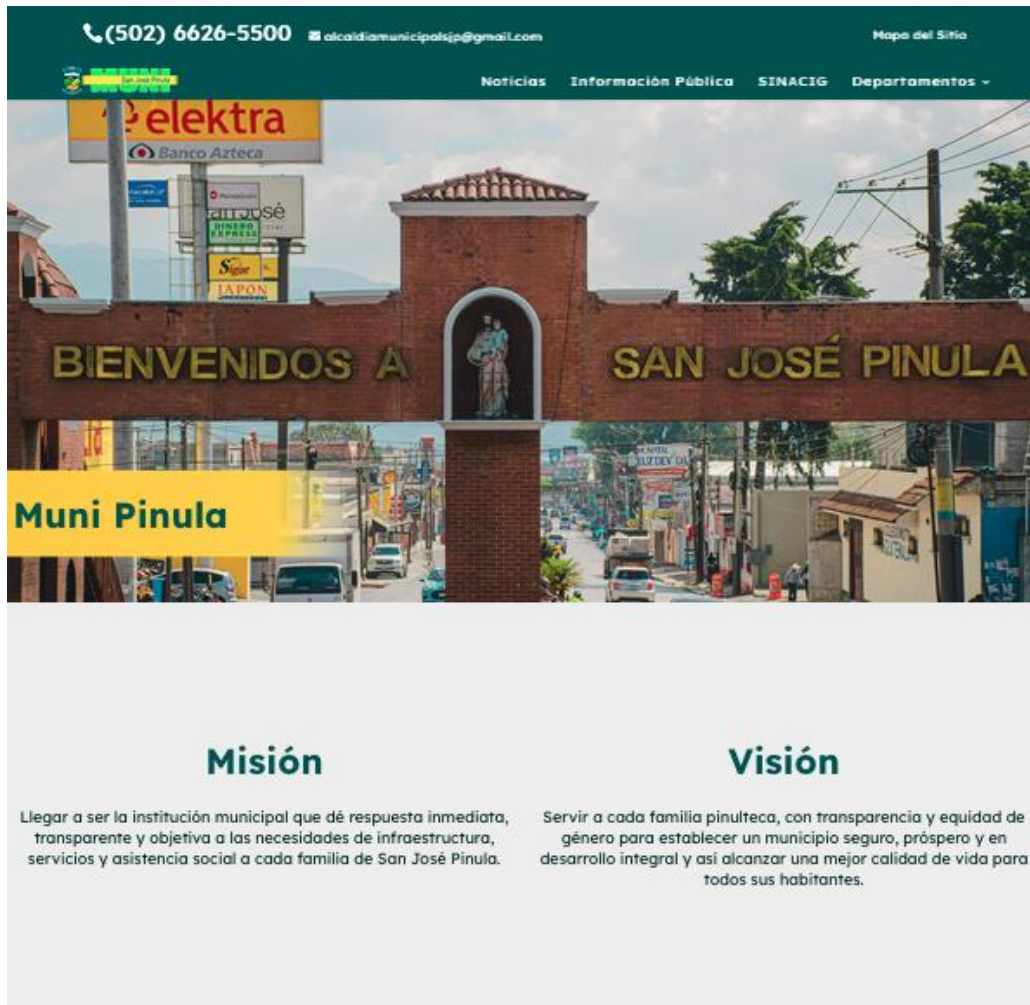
(502) 6626-5500 alcaldiamunicipalsjp@gmail.com

Mapa del Sitio

MUNI San José Pinula

Noticias Información Pública SINACIG Departamentos

elektra
Banco Azteca

San José
DINERO EXPRESS
Siman
JAPON

BIENVENIDOS A SAN JOSÉ PINULA

Muni Pinula

Misión

Llegar a ser la institución municipal que dé respuesta inmediata, transparente y objetiva a las necesidades de infraestructura, servicios y asistencia social a cada familia de San José Pinula.

Visión

Servir a cada familia pinulteca, con transparencia y equidad de género para establecer un municipio seguro, próspero y en desarrollo integral y así alcanzar una mejor calidad de vida para todos sus habitantes.